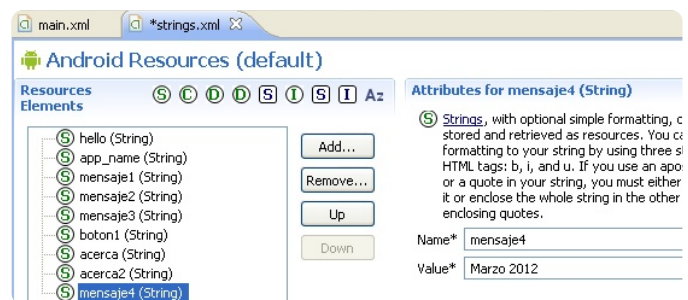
main.xml *strings.xml

Android Resources (default)

Resources Elements S C D D S I S I Az

S hello (String)
S app_name (String)
S mensaje1 (String)
S mensaje2 (String)
S mensaje3 (String)
S boton1 (String)
S acerca (String)
S acerca2 (String)
S mensaje4 (String)

Add...
Remove...
Up
Down

Attributes for mensaje4 (String)

S Strings, with optional simple formatting, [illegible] stored and retrieved as resources. You ca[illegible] formatting to your string by using three s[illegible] HTML tags: b, i, and u. If you use an apo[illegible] or a quote in your string, you must either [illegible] it or enclose the whole string in the other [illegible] enclosing quotes.

Name* mensaje4
Value* Marzo 2012